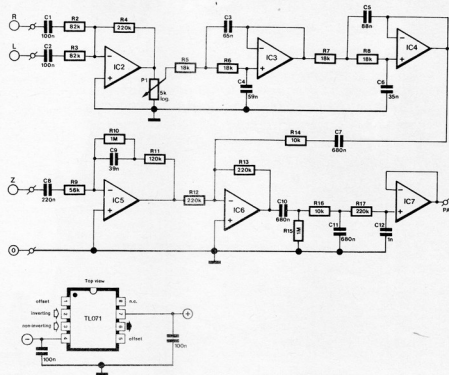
R
L
C1
100n
C2
100n
R2
82k
R3
82k
R4
220k
IC2
P1
5k
log
R5
18k
C3
65n
IC3
R6
18k
C4
59n
C5
88n
R7
18k
R8
18k
IC4
C6
35n
R10
1M
C9
39n
R11
120k
R14
10k
C7
680n
Z
C8
220n
R9
56k
IC5
R12
220k
R13
220k
IC6
C10
680n
R16
10k
R17
220k
IC7
PA
R15
1M
C11
680n
C12
1n
0
Top view
offset
inverting
non-inverting
n.c.
offset
TL071
100n
100n